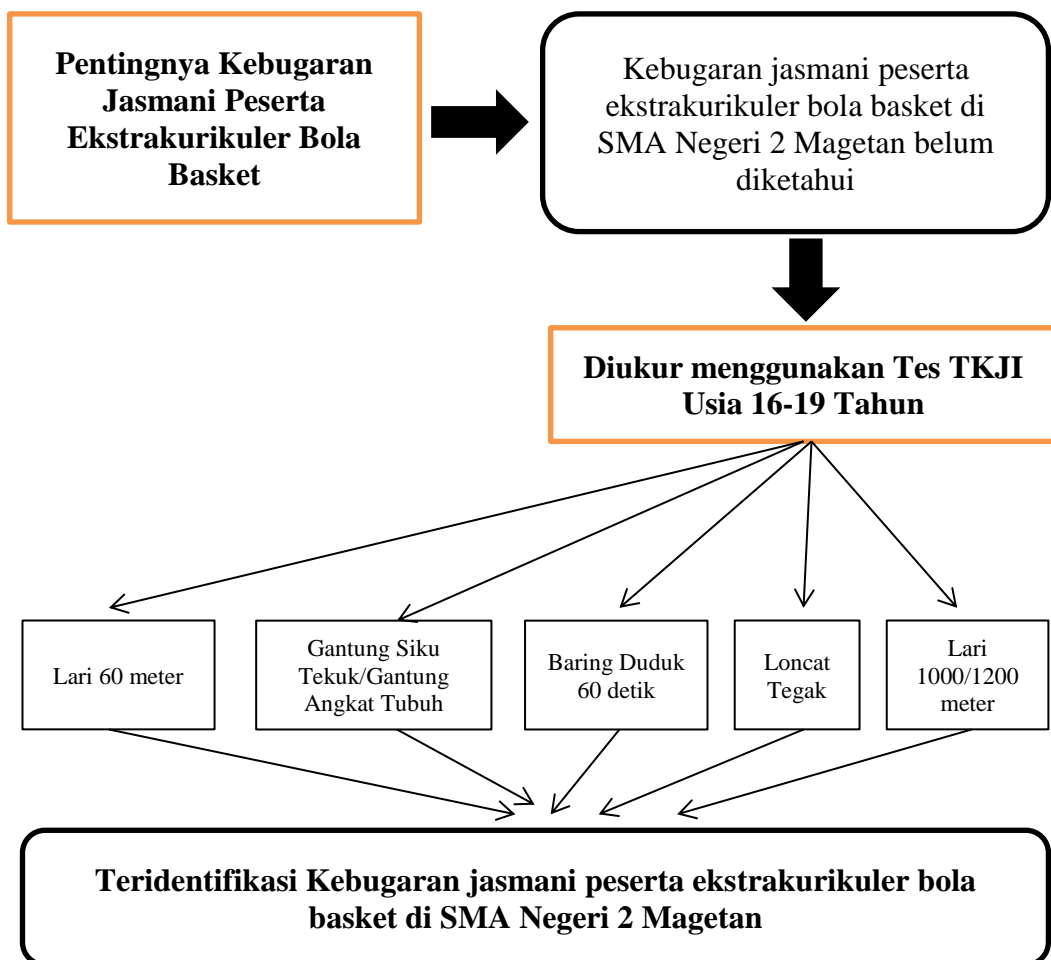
Pentingnya Kebugaran Jasmani Peserta Ekstrakurikuler Bola Basket

Kebugaran jasmani peserta ekstrakurikuler bola basket di SMA Negeri 2 Magetan belum diketahui

Diukur menggunakan Tes TKJI Usia 16-19 Tahun

Lari 60 meter

Gantung Siku Tekuk/Gantung Angkat Tubuh

Baring Duduk 60 detik

Loncat Tegak

Lari 1000/1200 meter

Teridentifikasi Kebugaran jasmani peserta ekstrakurikuler bola basket di SMA Negeri 2 Magetan